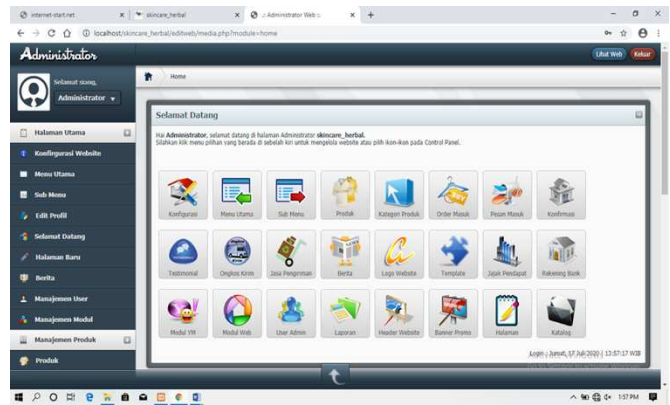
internet-start.net
skincare_herbal
:: Administrator Web ::
localhost/skincare_herbal/editweb/media.php?module=home

Administrator
Lihat Web
Keluar

Selamat siang,
Administrator

Home

Halaman Utama
Konfigurasi Website
Menu Utama
Sub Menu
Edit Profil
Selamat Datang
Halaman Baru
Berita
Manajemen User
Manajemen Modul
Manajemen Produk
Produk

Selamat Datang

Hai Administrator, selamat datang di halaman Administrator skincare_herbal.
Silahkan klik menu pilihan yang berada di sebelah kiri untuk mengelola website atau pilih ikon-ikon pada Control Panel.

Konfigurasi
Menu Utama
Sub Menu
Produk
Kategori Produk
Order Masuk
Pesan Masuk
Konfirmasi
Testimonial
Ongkos Kirim
Jasa Pengiriman
Berita
Logo Website
Template
Jajak Pendapat
Rekening Bank
Modul YM
Modul Web
User Admin
Laporan
Header Website
Banner Promo
Halaman
Katalog

Login : Jumat, 17 Juli 2020 | 13:57:17 WIB

1:57 PM